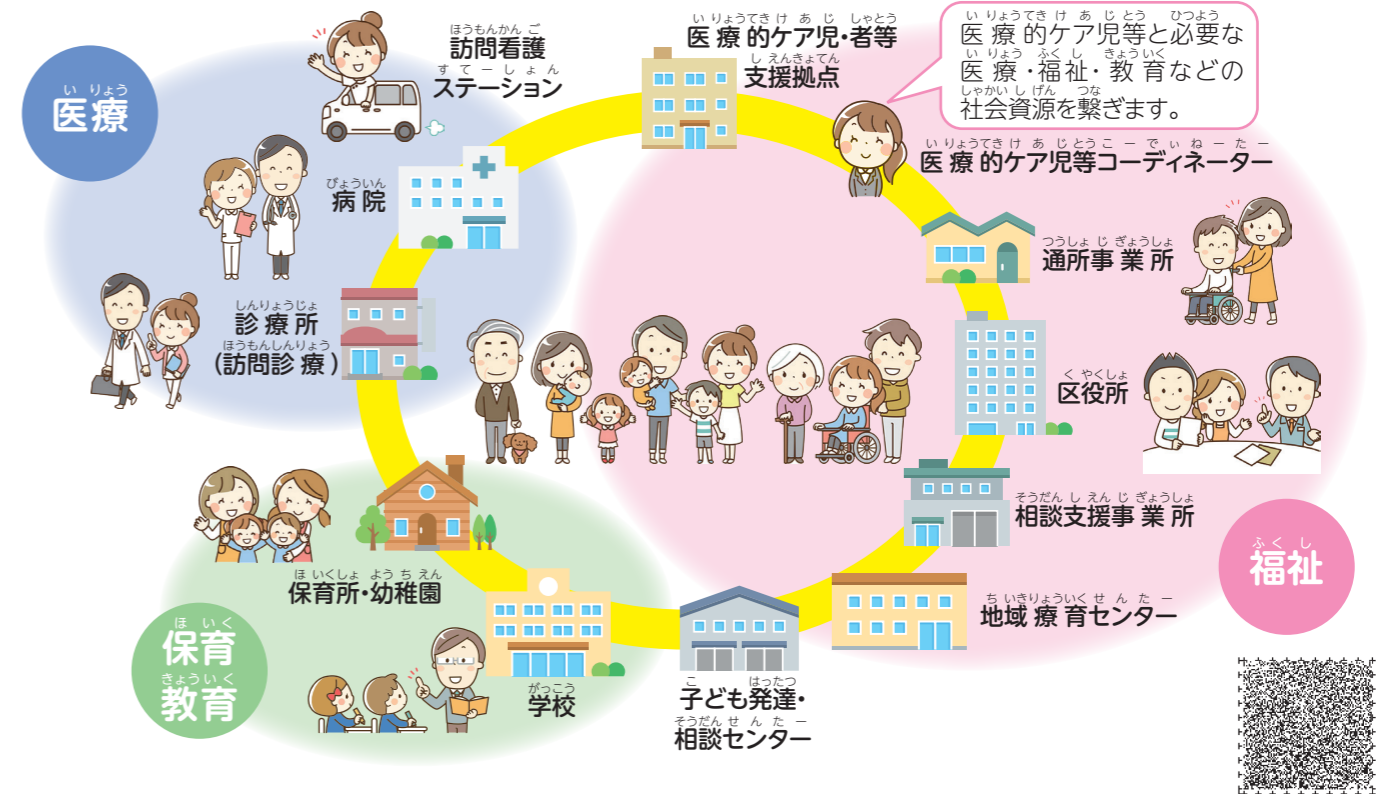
医療

訪問看護ステーション

医療的ケア児・者等支援拠点

医療的ケア児等と必要な医療・福祉・教育などの社会資源を繋ぎます。

医療的ケア児等コーディネーター

病院

通所事業所

診療所（訪問診療）

区役所

相談支援事業所

福祉

保育所・幼稚園

地域療育センター

保育
教育

学校

子ども発達・相談センター